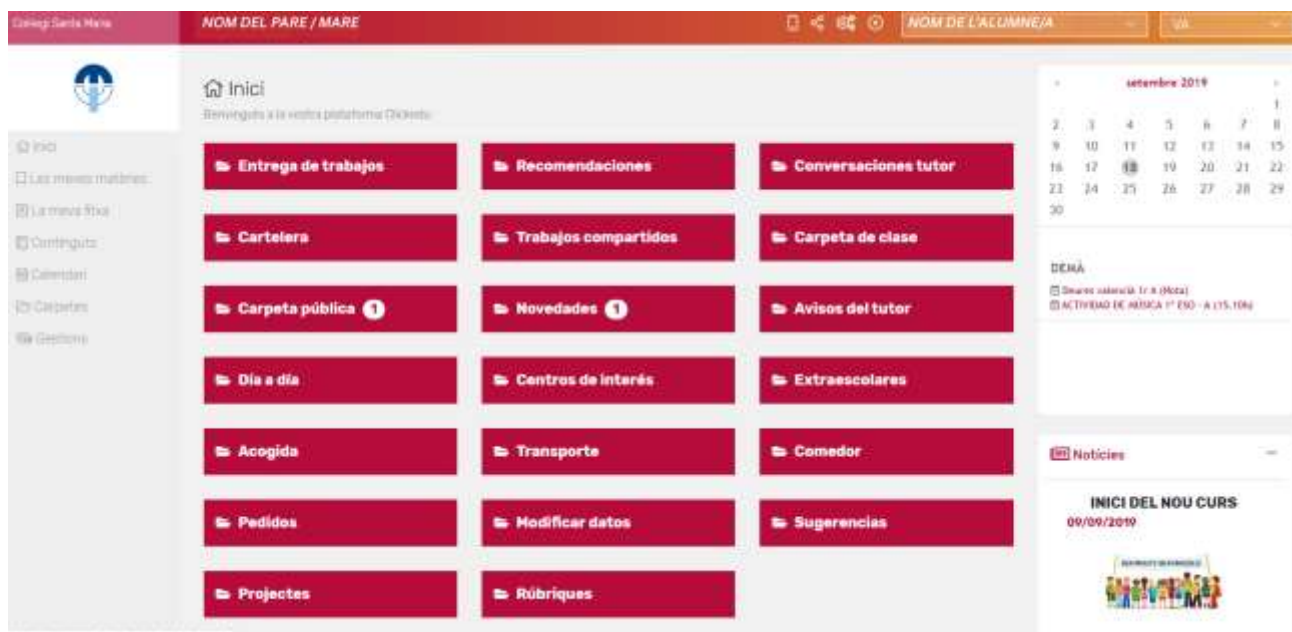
Col·legi Santa Maria

NOM DEL PARE / MARE

NOM DE L'ALUMNE/A

Inici
Inici
Benvinguts a la vostra plataforma Clickedu

Les meves matèries
La meva fitxa
Continguts
Calendari
Carpetes
Gestions

Entrega de trabajos
Recomendaciones
Conversaciones tutor
Cartelera
Trabajos compartidos
Carpeta de clase
Carpeta pública 1
Novedades 1
Avisos del tutor
Día a día
Centros de interés
Extraescolares
Acogida
Transporte
Comedor
Pedidos
Modificar datos
Sugerencias
Projectes
Rúbriques

setembre 2019

| | | | | | | |
|---|---|---|---|---|---|---|
| | | | | | | 1 |
| 2 | 3 | 4 | 5 | 6 | 7 | 8 |
| 9 | 10 | 11 | 12 | 13 | 14 | 15 |
| 16 | 17 | 18 | 19 | 20 | 21 | 22 |
| 23 | 24 | 25 | 26 | 27 | 28 | 29 |
| 30 | | | | | | |

DEMÀ
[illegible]
ACTIVIDAD DE MÚSICA 1º ESO - A (15.10h)

Notícies

INICI DEL NOU CURS
09/09/2019